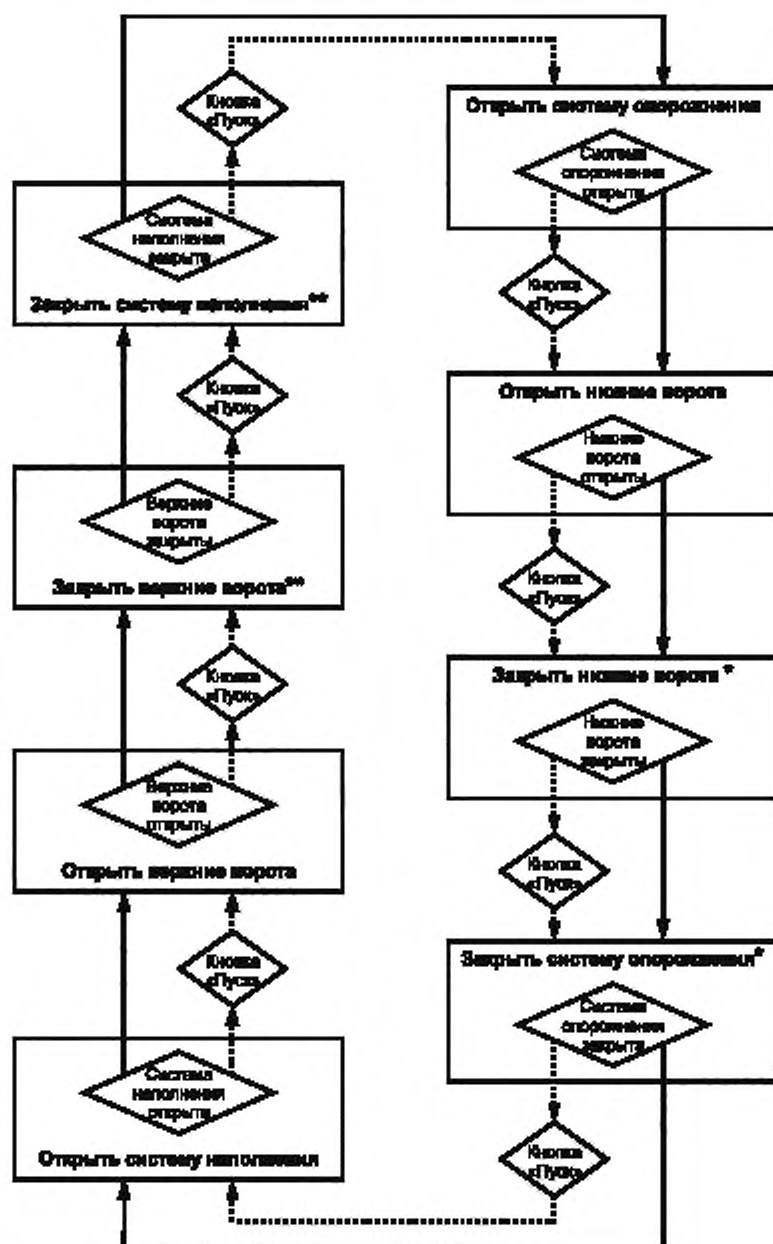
Кнопка «Пуск»

Система наполнения закрыта

Закрыть систему наполнения**

Кнопка «Пуск»

Верхние ворота закрыты

Закрыть верхние ворота**

Кнопка «Пуск»

Верхние ворота открыты

Открыть верхние ворота

Кнопка «Пуск»

Система наполнения открыта

Открыть систему наполнения

Открыть систему опорожнения

Система опорожнения открыта

Кнопка «Пуск»

Открыть нижние ворота

Нижние ворота открыты

Кнопка «Пуск»

Закрыть нижние ворота *

Нижние ворота закрыты

Кнопка «Пуск»

Закрыть систему опорожнения*

Система опорожнения закрыта

Кнопка «Пуск»